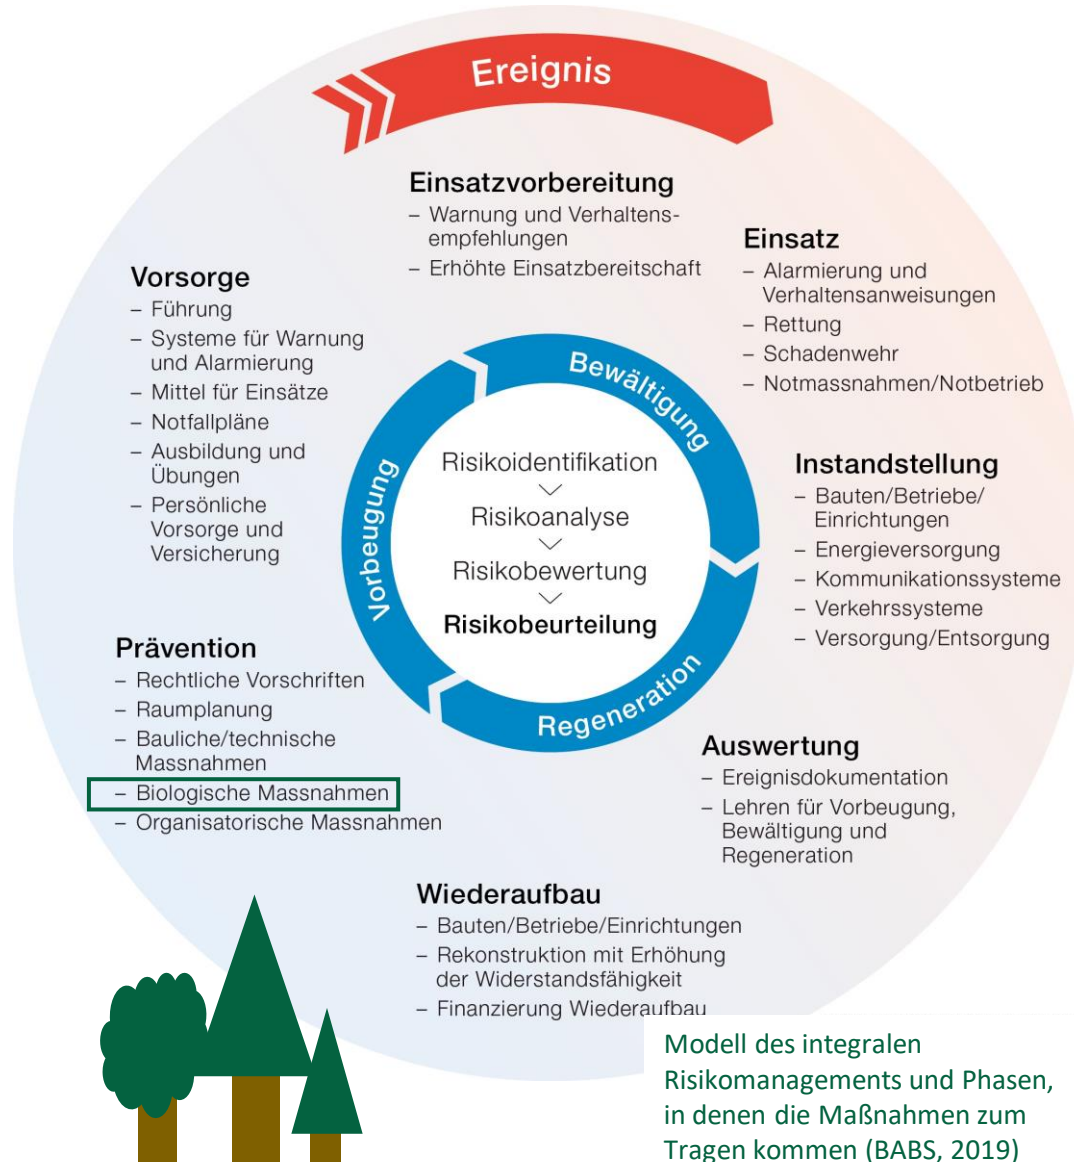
Ereignis

Einsatzvorbereitung
– Warnung und Verhaltensempfehlungen
– Erhöhte Einsatzbereitschaft

Einsatz
– Alarmierung und Verhaltensanweisungen
– Rettung
– Schadenwehr
– Notmassnahmen/Notbetrieb

Vorsorge
– Führung
– Systeme für Warnung und Alarmierung
– Mittel für Einsätze
– Notfallpläne
– Ausbildung und Übungen
– Persönliche Vorsorge und Versicherung

Bewältigung

Vorbeugung

Risikoidentifikation
Risikoanalyse
Risikobewertung
Risikobeurteilung

Regeneration

Instandstellung
– Bauten/Betriebe/Einrichtungen
– Energieversorgung
– Kommunikationssysteme
– Verkehrssysteme
– Versorgung/Entsorgung

Prävention
– Rechtliche Vorschriften
– Raumplanung
– Bauliche/technische Massnahmen
– Biologische Massnahmen
– Organisatorische Massnahmen

Auswertung
– Ereignisdokumentation
– Lehren für Vorbeugung, Bewältigung und Regeneration

Wiederaufbau
– Bauten/Betriebe/Einrichtungen
– Rekonstruktion mit Erhöhung der Widerstandsfähigkeit
– Finanzierung Wiederaufbau

Modell des integralen Risikomanagements und Phasen, in denen die Maßnahmen zum Tragen kommen (BABS, 2019)